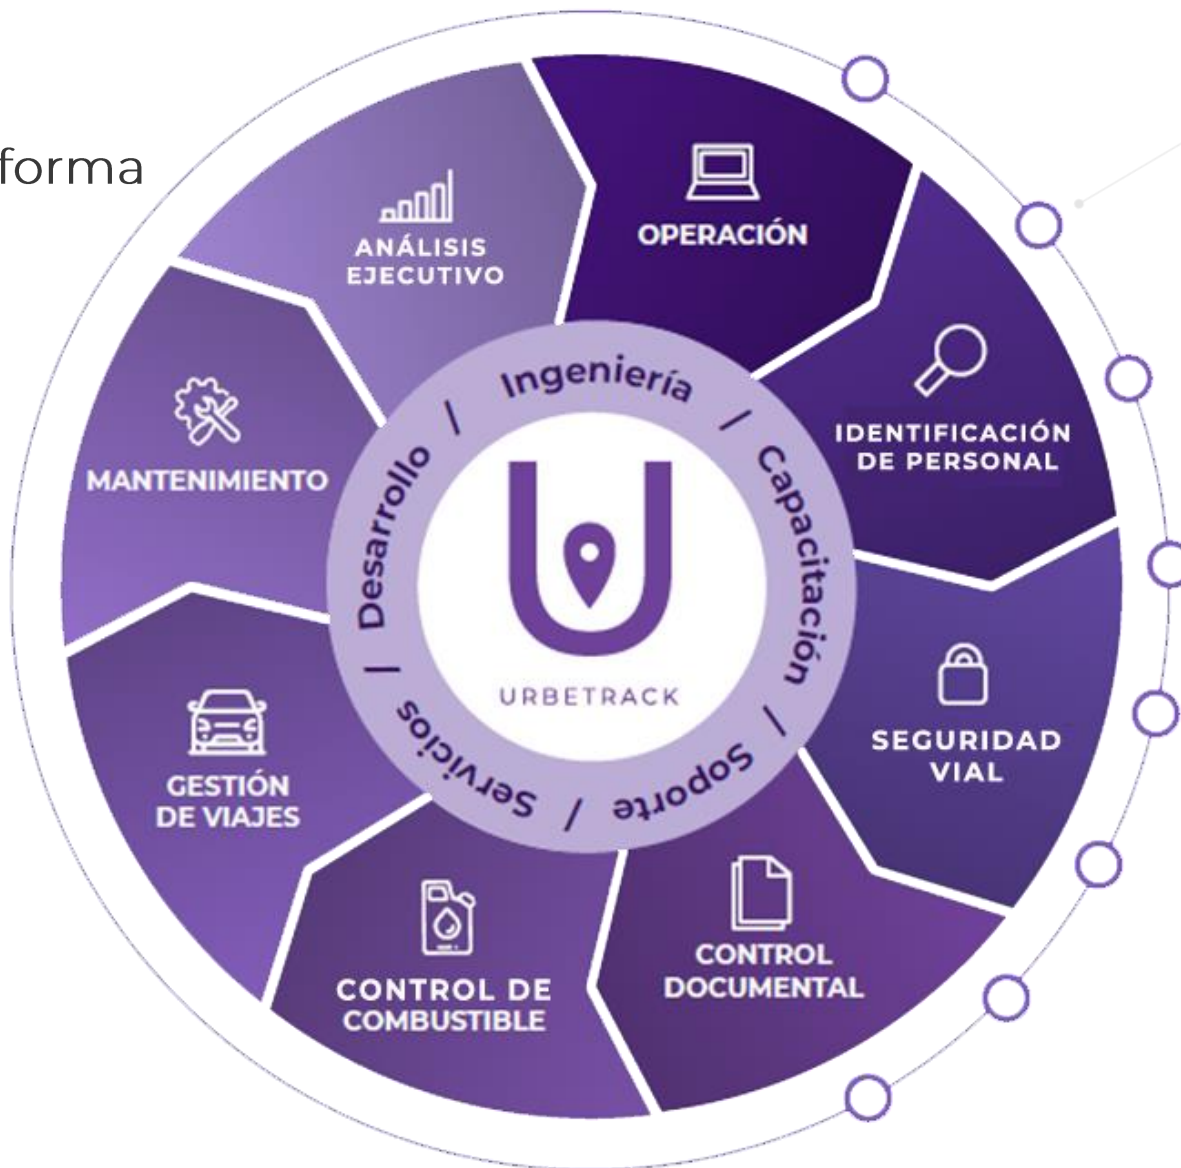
forma

ANÁLISIS EJECUTIVO

OPERACIÓN

IDENTIFICACIÓN DE PERSONAL

SEGURIDAD VIAL

CONTROL DOCUMENTAL

CONTROL DE COMBUSTIBLE

GESTIÓN DE VIAJES

MANTENIMIENTO

Ingeniería / Capacitación / Soporte / Servicios / Desarrollo /

URBETRACK